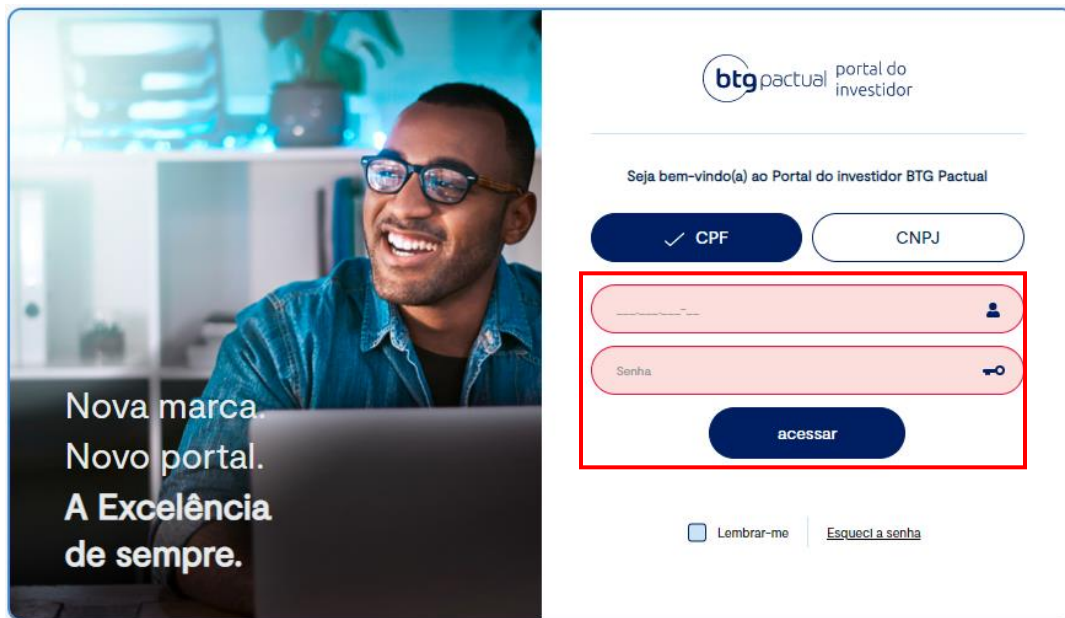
Nova marca.
Novo portal.
A Excelência de sempre.

btg pactual portal do investidor

Seja bem-vindo(a) ao Portal do investidor BTG Pactual

CPF
CNPJ

___.___.___-__

Senha

acessar

Lembrar-me
Esqueci a senha